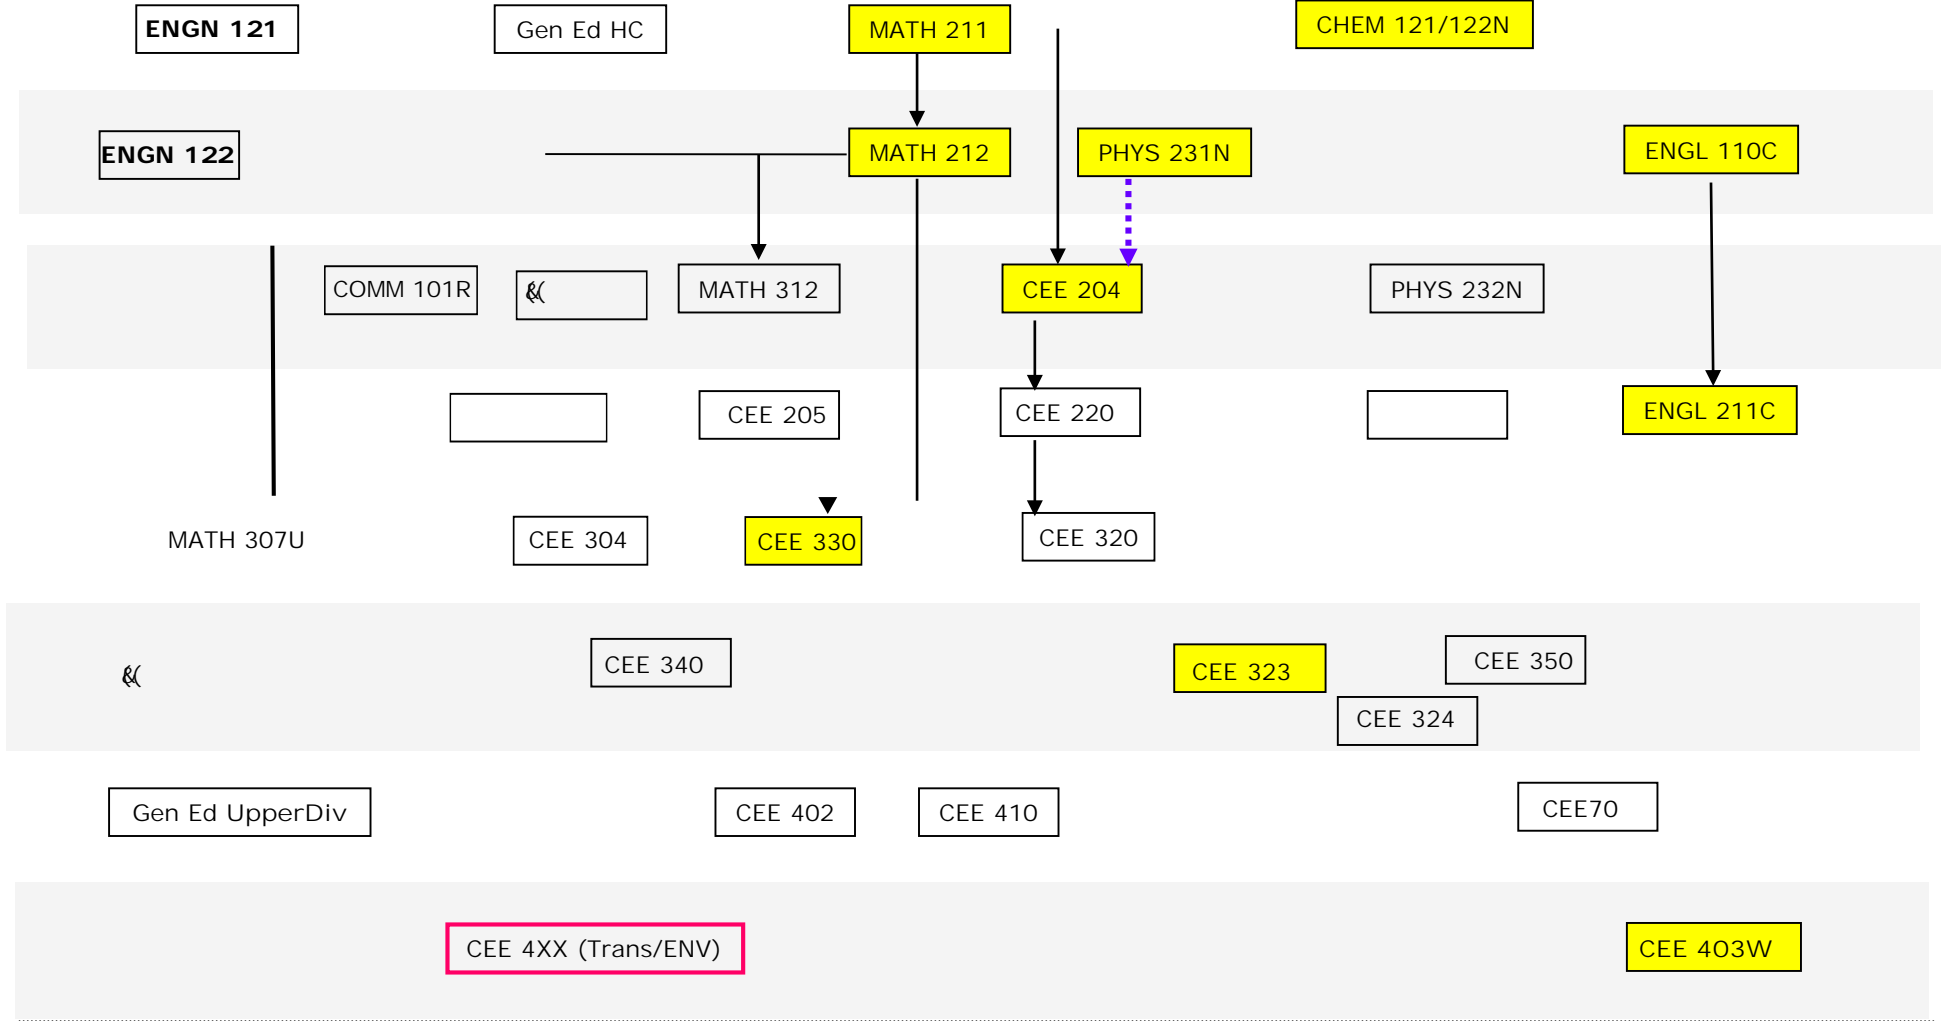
ENGN 121

Gen Ed HC

MATH 211

CHEM 121/122N

ENGN 122

MATH 212

PHYS 231N

ENGL 110C

COMM 101R

&(

MATH 312

CEE 204

PHYS 232N

CEE 205

CEE 220

ENGL 211C

MATH 307U

CEE 304

CEE 330

CEE 320

&(

CEE 340

CEE 323

CEE 350

CEE 324

Gen Ed UpperDiv

CEE 402

CEE 410

CEE70

CEE 4XX (Trans/ENV)

CEE 403W